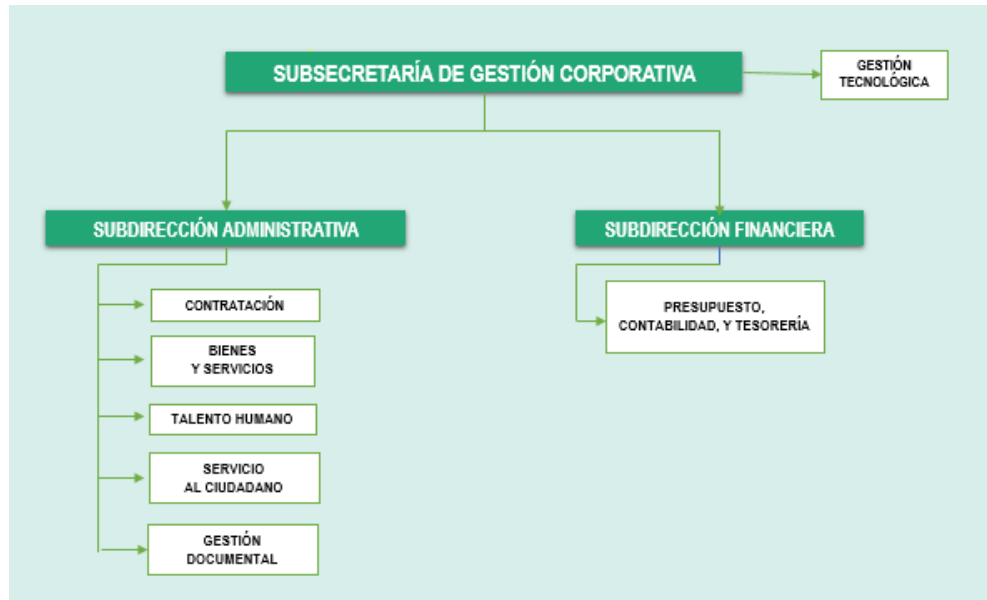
SUBSECRETARÍA DE GESTIÓN CORPORATIVA

GESTIÓN TECNOLÓGICA

SUBDIRECCIÓN ADMINISTRATIVA

SUBDIRECCIÓN FINANCIERA

CONTRATACIÓN

BIENES Y SERVICIOS

TALENTO HUMANO

SERVICIO AL CIUDADANO

GESTIÓN DOCUMENTAL

PRESUPUESTO, CONTABILIDAD, Y TESORERÍA